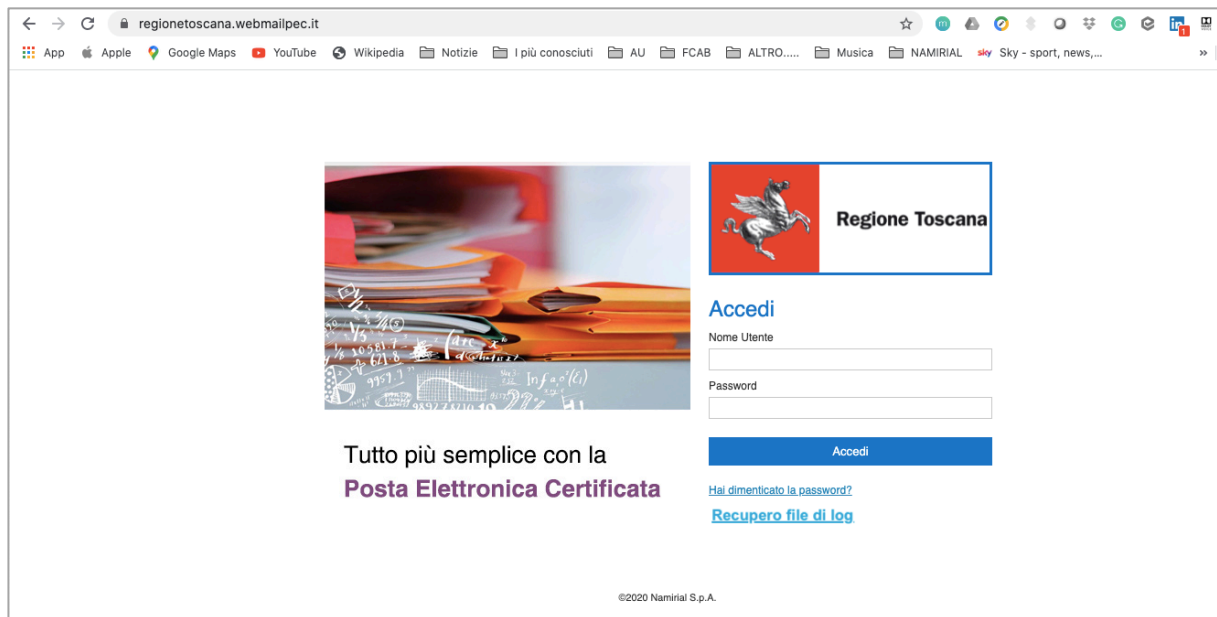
regionetoscana.webmailpec.it

App Apple Google Maps YouTube Wikipedia Notizie I più conosciuti AU FCAB ALTRO..... Musica NAMIRIAL Sky - sport, news,...

Regione Toscana

Accedi

Nome Utente

Password

Accedi

Hai dimenticato la password?

Recupero file di log

Tutto più semplice con la
Posta Elettronica Certificata

©2020 Namirial S.p.A.